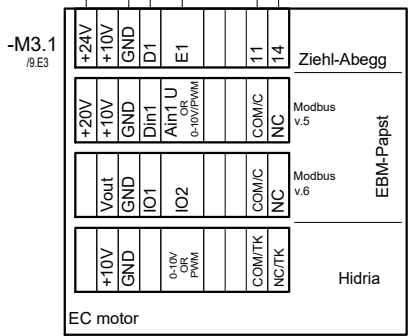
-M3.1
/9.E3

| +24V | +10V | GND | D1 | E1 | | 11 | 14 |
|---|---|---|---|---|---|---|---|

Ziehl-Abegg

| +20V | +10V | GND | Din1 | Ain1 U OR 0-10V/PWM | | COM/C | NC |
|---|---|---|---|---|---|---|---|

Modbus v.5

| | Vout | GND | IO1 | IO2 | | COM/C | NC |
|---|---|---|---|---|---|---|---|

Modbus v.6

EBM-Papst

| | +10V | GND | 0-10V OR PWM | | | COM/TK | NC/TK |
|---|---|---|---|---|---|---|---|

Hidria

EC motor